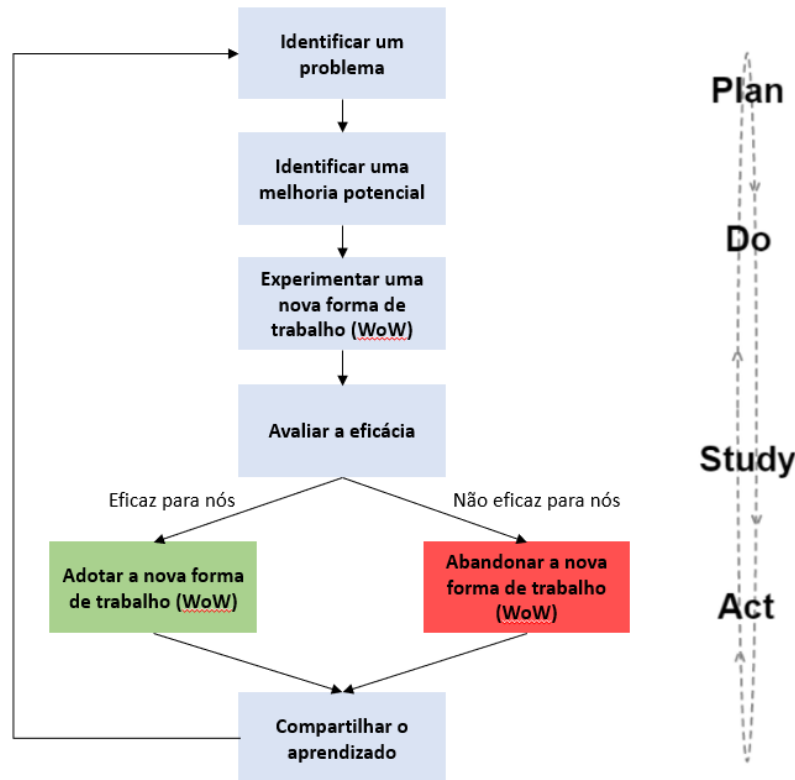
Identificar um problema

Identificar uma melhoria potencial

Experimentar uma nova forma de trabalho (WoW)

Avaliar a eficácia

Eficaz para nós

Não eficaz para nós

Adotar a nova forma de trabalho (WoW)

Abandonar a nova forma de trabalho (WoW)

Compartilhar o aprendizado

Plan

Do

Study

Act